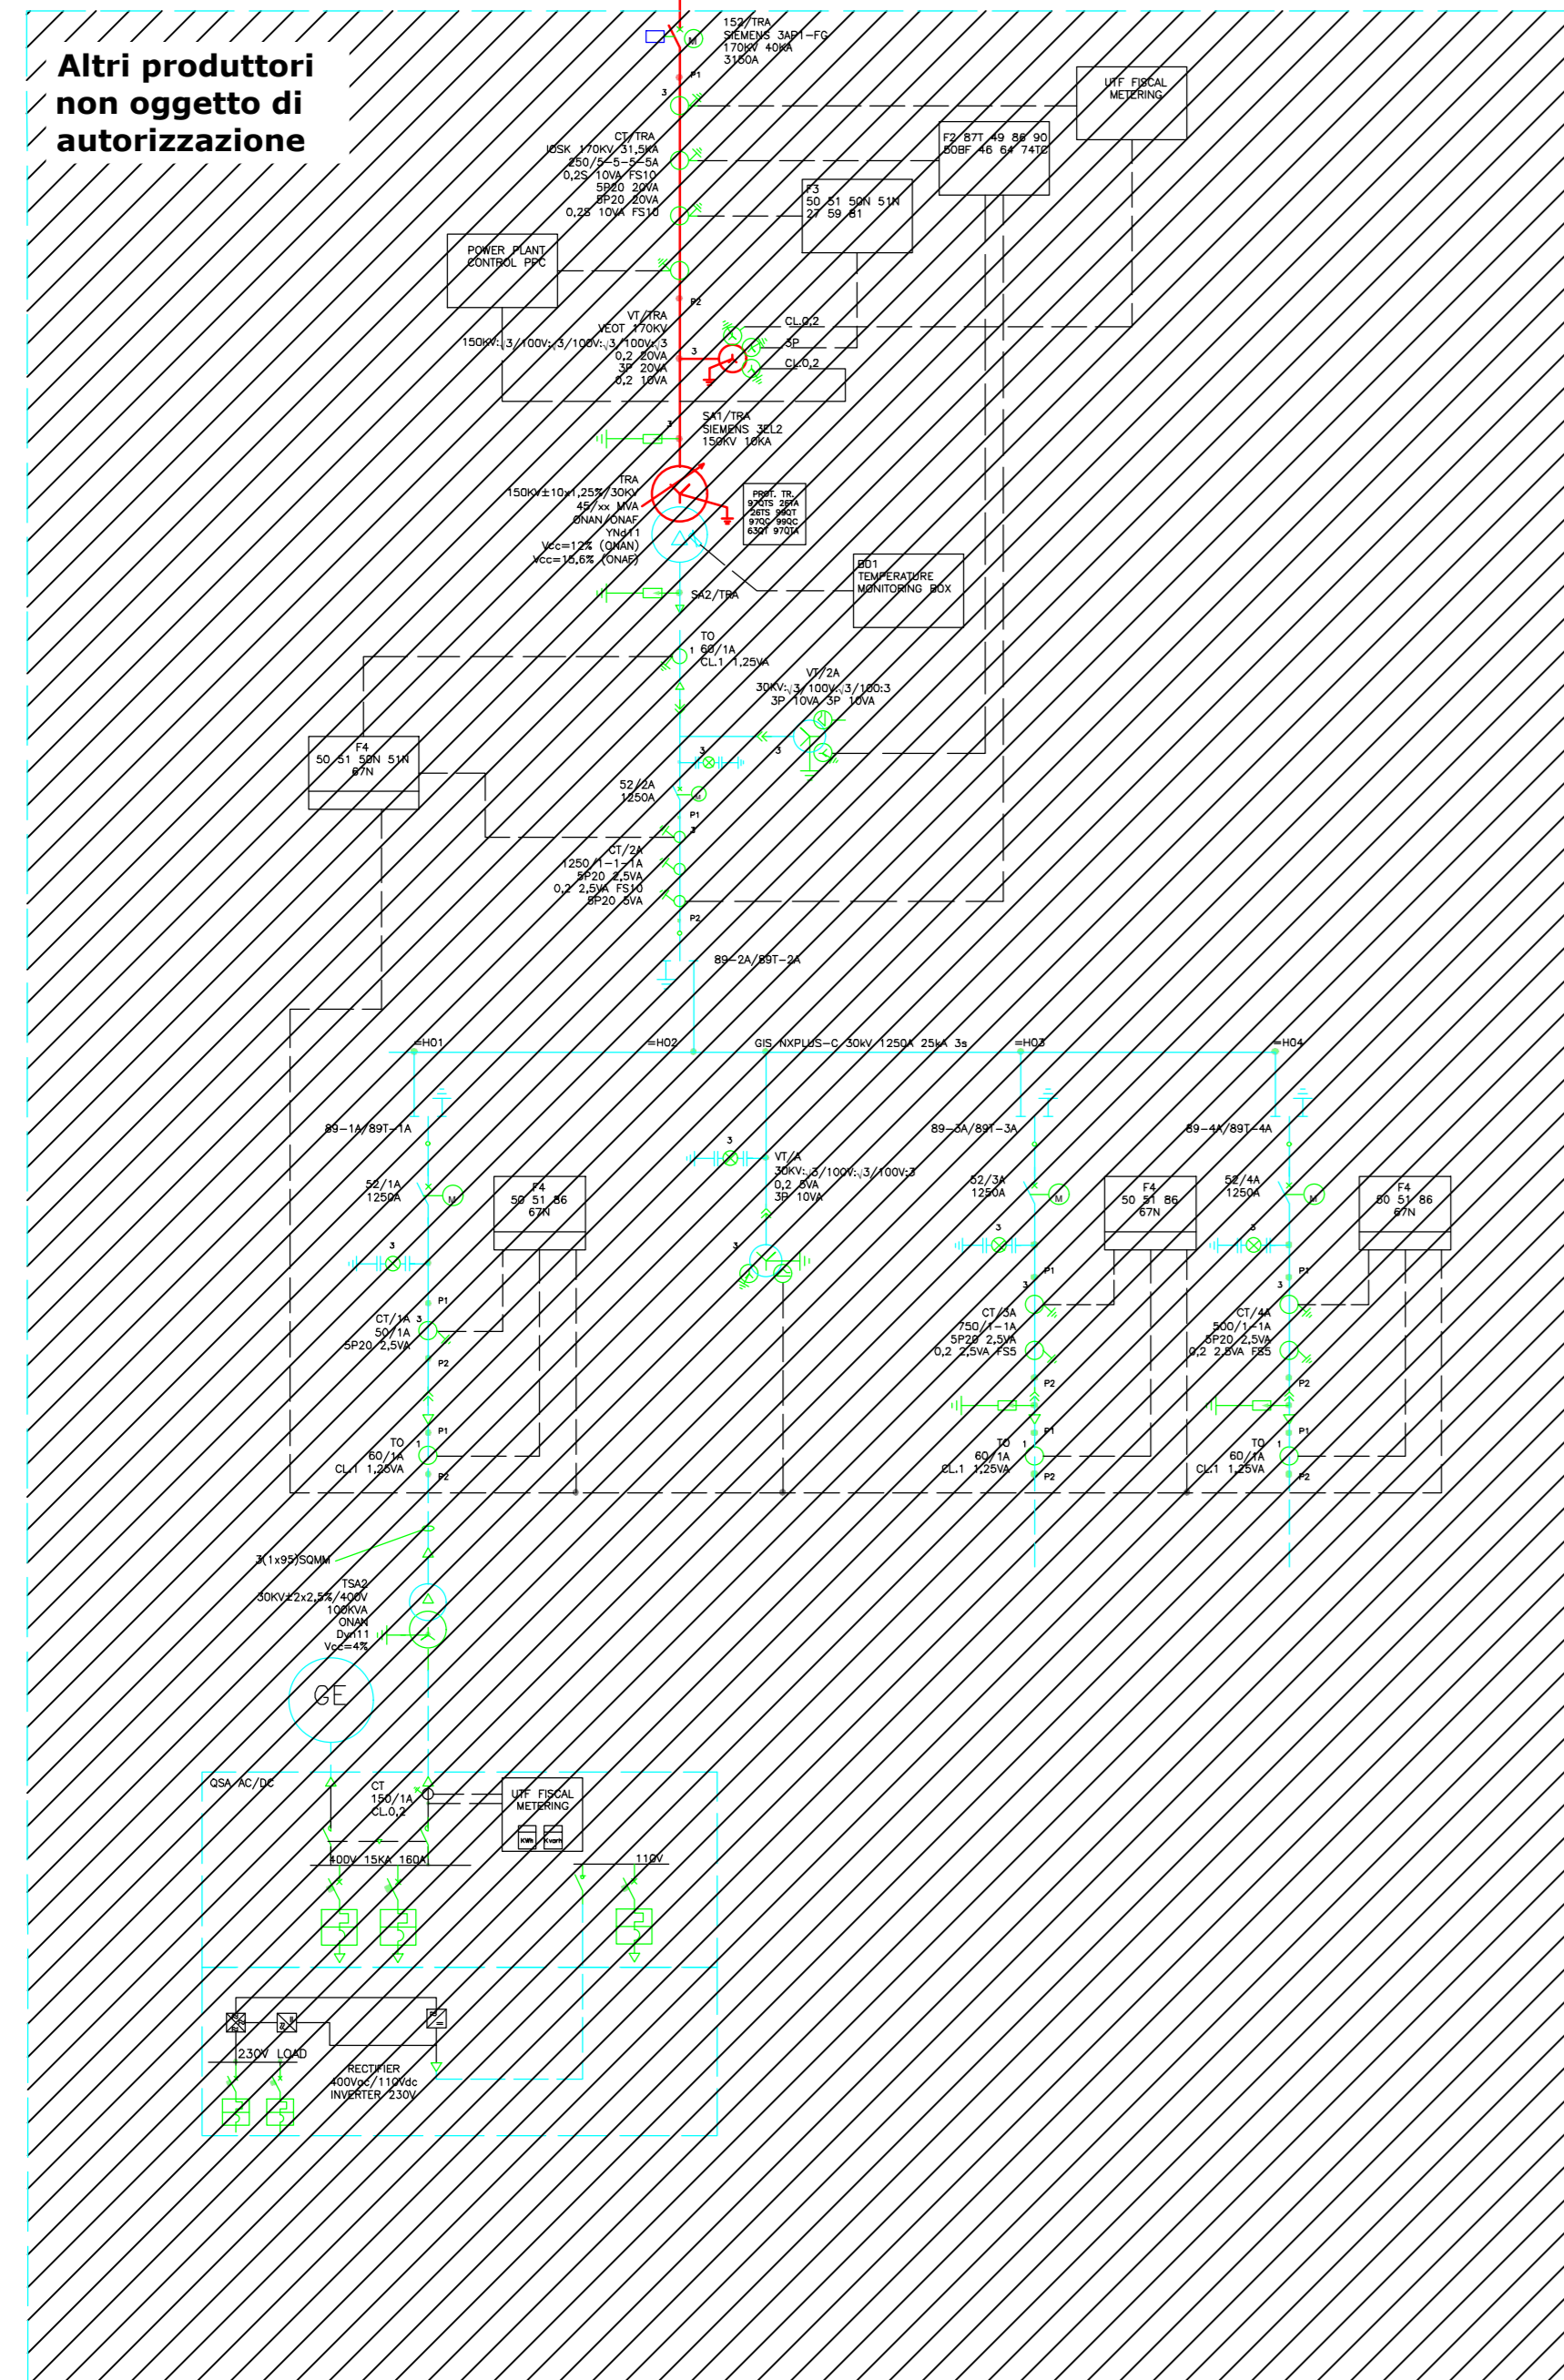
Altri produttori non oggetto di autorizzazione

152/TRA
SIEMENS 3AP1-FG
170KV 40KA
3150A

P1

UTF FISCAL METERING

CT/TRA
IOSK 170KV 31,5KA
250/5-5-5-5A
0,2S 10VA FS10
5P20 20VA
5P20 20VA
0,2S 10VA FS10

F2 87T 49 86 90
50BF 46 64 74TC

F3
50 51 50N 51N
27 59 81

POWER PLANT CONTROL PPC

P2

VT/TRA
VEOT 170KV
150KV:√3/100V:√3/100V:√3/100V:√3
0,2 20VA
3P 20VA
0,2 10VA

CL.0,2
3P
CL.0,2

SA1/TRA
SIEMENS 3EL2
150KV 10KA

TRA
150KV±10x1,25%/30KV
45/xx MVA
ONAN/ONAF
YNd11
Vcc=12% (ONAN)
Vcc=15,6% (ONAF)

PROT. TR.
970TS 26TA
26TS 99QT
970C 990C
63QT 970TA

B01
TEMPERATURE MONITORING BOX

SA2/TRA

TO
60/1A
CL.1 1,25VA

VT/2A
30KV:√3/100V:√3/100:3
3P 10VA 3P 10VA

F4
50 51 50N 51N
67N

52/2A
1250A

P1

CT/2A
1250/1-1-1A
5P20 2,5VA
0,2 2,5VA FS10
5P20 5VA

P2

89-2A/89T-2A

=H01 =H02 GIS NXPLUS-C 30kV 1250A 25kA 3s =H03 =H04

89-1A/89T-1A

52/1A
1250A

F4
50 51 86
67N

VT/A
30KV:√3/100V:√3/100V:3
0,2 5VA
3P 10VA

89-3A/89T-3A

52/3A
1250A

F4
50 51 86
67N

89-4A/89T-4A

52/4A
1250A

F4
50 51 86
67N

P1

CT/1A
50/1A
5P20 2,5VA

P2

P1

TO
60/1A
CL.1 1,25VA

P2

CT/3A
750/1-1A
5P20 2,5VA
0,2 2,5VA FS5

P2
P1

TO
60/1A
CL.1 1,25VA

P2

CT/4A
500/1-1A
5P20 2,5VA
0,2 2,5VA FS5

P2
P1

TO
60/1A
CL.1 1,25VA

P2

3(1x95)SQMM

TSA2
30KV±2x2,5%/400V
100KVA
ONAN
Dyn11
Vcc=4%

GE

QSA AC/DC

CT
150/1A
CL.0,2

UTF FISCAL METERING
KWh Kvarh

400V 15KA 160A

110V

230V LOAD

RECTIFIER
400Vac/110Vdc
INVERTER 230V